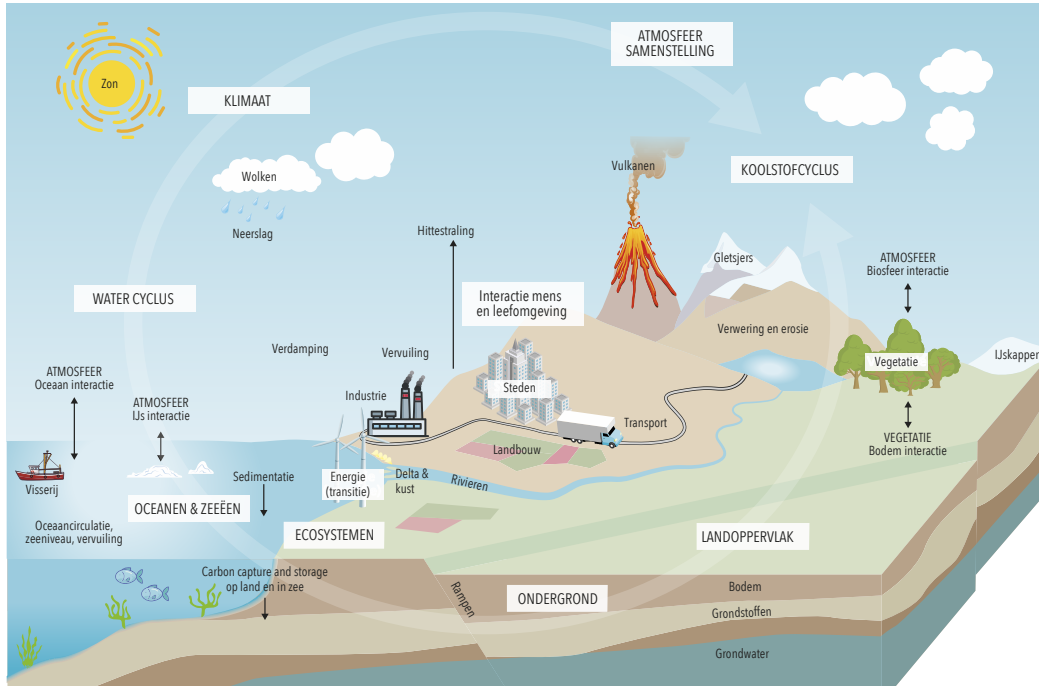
Zon

KLIMAAT

ATMOSFEER SAMENSTELLING

Wolken

Neerslag

Vulkanen

KOOLSTOFCYCLUS

Hittestraling

Gletsjers

ATMOSFEER Biosfeer interactie

WATER CYCLUS

Interactie mens en leefomgeving

Verwering en erosie

Verdamping

Vervuiling

Vegetatie

IJskappen

ATMOSFEER Oceaan interactie

ATMOSFEER IJs interactie

Industrie

Steden

Transport

Landbouw

VEGETATIE Bodem interactie

Visserij

Sedimentatie

Energie (transitie)

Delta & kust

Rivieren

OCEANEN & ZEEËEN

Oceaancirculatie, zeeniveau, vervuiling

ECOSYSTEMEN

LANDOPPERVLAK

Carbon capture and storage op land en in zee

Rampen

ONDERGROND

Bodem

Grondstoffen

Grondwater